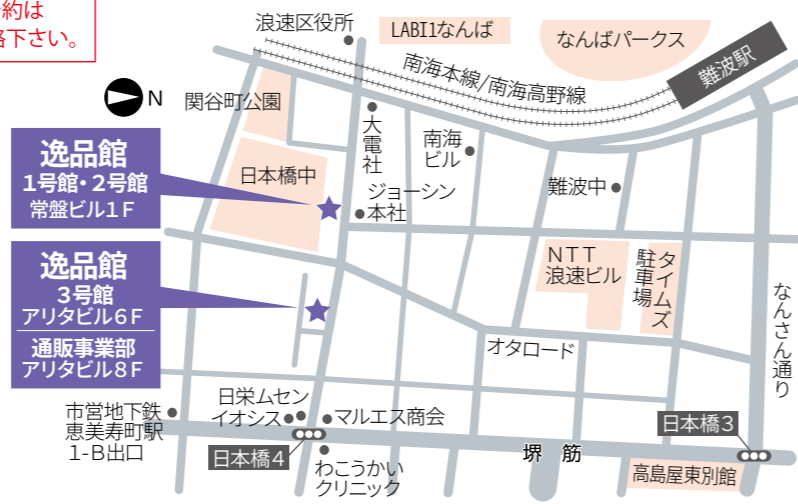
約は
絡下さい。

浪速区役所
LABI1なんば
なんばパークス
南海本線/南海高野線
難波駅
N
関谷町公園
大電社
南海ビル
日本橋中
ジョーシン本社
難波中

逸品館
1号館・2号館
常盤ビル1F

逸品館
3号館
アリタビル6F
通販事業部
アリタビル8F

NTT浪速ビル
タイムズ駐車場
オタロード
なんさん通り
日栄ムセン
イオシス
マルエス商会
市営地下鉄恵美寿町駅1-B出口
日本橋4
日本橋3
堺筋
わこうかいクリニック
高島屋東別館